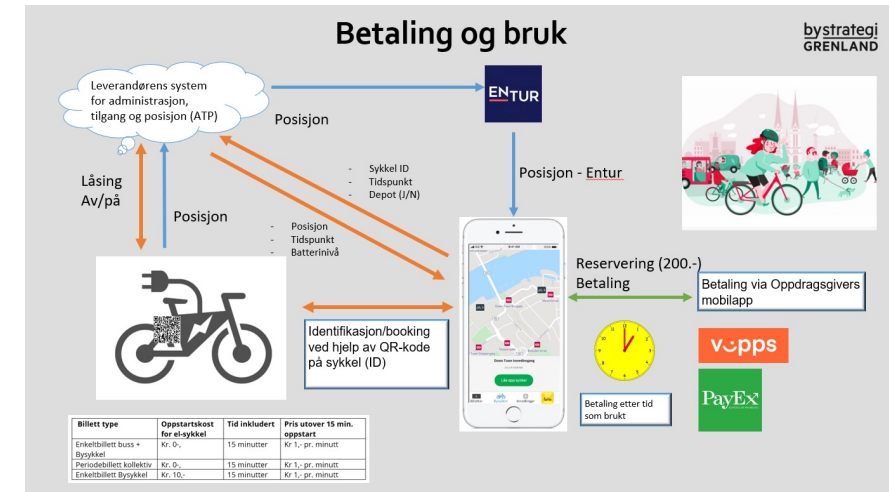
Betaling og bruk

bystrategi GRENLAND

Leverandørens system for administrasjon, tilgang og posisjon (ATP)

Posisjon

ENTUR

Posisjon - Entur

- Sykkel ID
- Tidspunkt
- Depot (J/N)

Låsing Av/på

Posisjon

- Posisjon
- Tidspunkt
- Batterinivå

Reservering (200.-)
Betaling

Betaling via Oppdragsgivers mobilapp

Identifikasjon/booking ved hjelp av QR-kode på sykkel (ID)

Lås opp sykkel

Betaling etter tid som brukt

vipps

PayEx

| Billett type | Oppstartskost for el-sykkel | Tid inkludert | Pris utover 15 min. oppstart |
|---|---|---|---|
| Enkeltbillett buss + Bysykkel | Kr. 0-, | 15 minutter | Kr 1,- pr. minutt |
| Periodebillett kollektiv | Kr. 0-, | 15 minutter | Kr 1,- pr. minutt |
| Enkeltbillett Bysykkel | Kr. 10,- | 15 minutter | Kr 1,- pr. minutt |